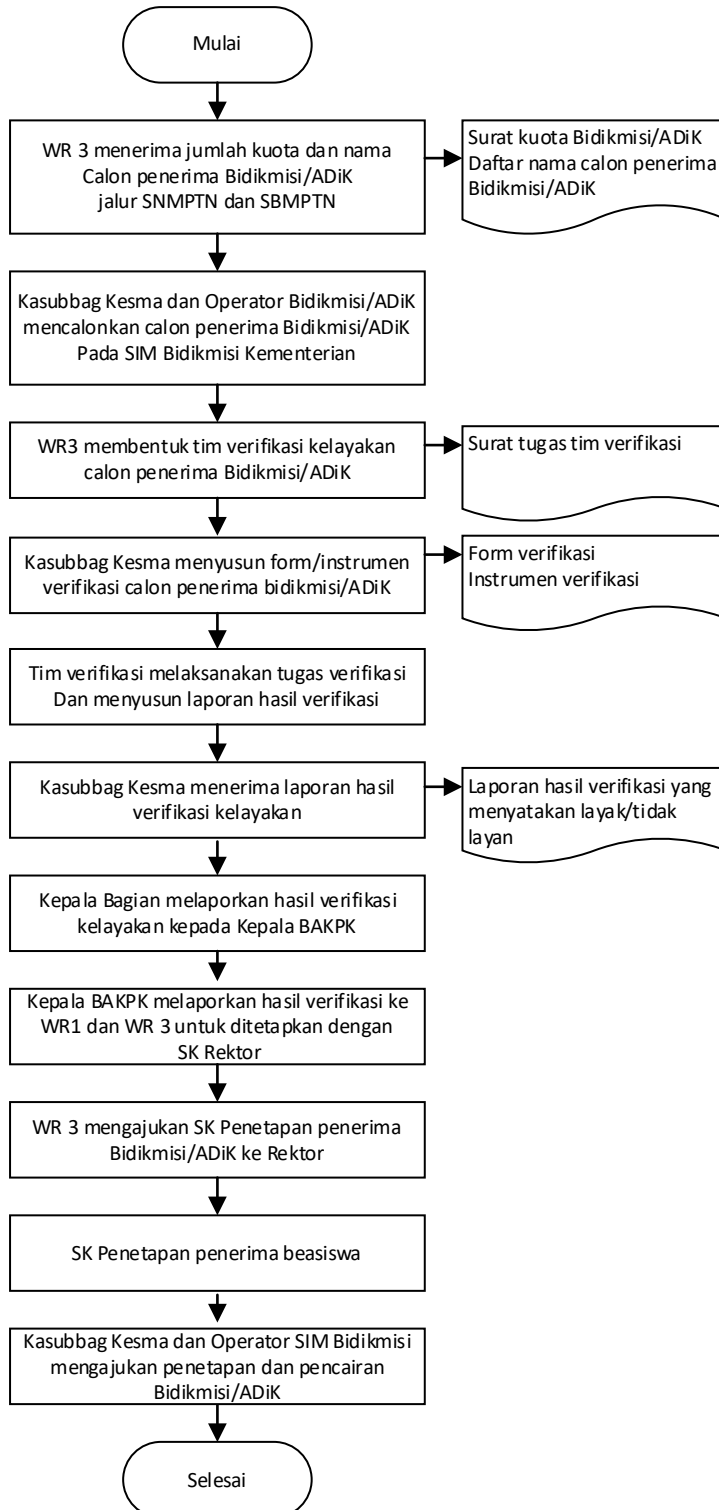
Mulai

WR 3 menerima jumlah kuota dan nama Calon penerima Bidikmisi/ADiK jalur SNMPTN dan SBMPTN

Surat kuota Bidikmisi/ADiK
Daftar nama calon penerima Bidikmisi/ADiK

Kasubbag Kesma dan Operator Bidikmisi/ADiK mencalonkan calon penerima Bidikmisi/ADiK Pada SIM Bidikmisi Kementerian

WR3 membentuk tim verifikasi kelayakan calon penerima Bidikmisi/ADiK

Surat tugas tim verifikasi

Kasubbag Kesma menyusun form/instrumen verifikasi calon penerima bidikmisi/ADiK

Form verifikasi
Instrumen verifikasi

Tim verifikasi melaksanakan tugas verifikasi Dan menyusun laporan hasil verifikasi

Kasubbag Kesma menerima laporan hasil verifikasi kelayakan

Laporan hasil verifikasi yang menyatakan layak/tidak layan

Kepala Bagian melaporkan hasil verifikasi kelayakan kepada Kepala BAKPK

Kepala BAKPK melaporkan hasil verifikasi ke WR1 dan WR 3 untuk ditetapkan dengan SK Rektor

WR 3 mengajukan SK Penetapan penerima Bidikmisi/ADiK ke Rektor

SK Penetapan penerima beasiswa

Kasubbag Kesma dan Operator SIM Bidikmisi mengajukan penetapan dan pencairan Bidikmisi/ADiK

Selesai